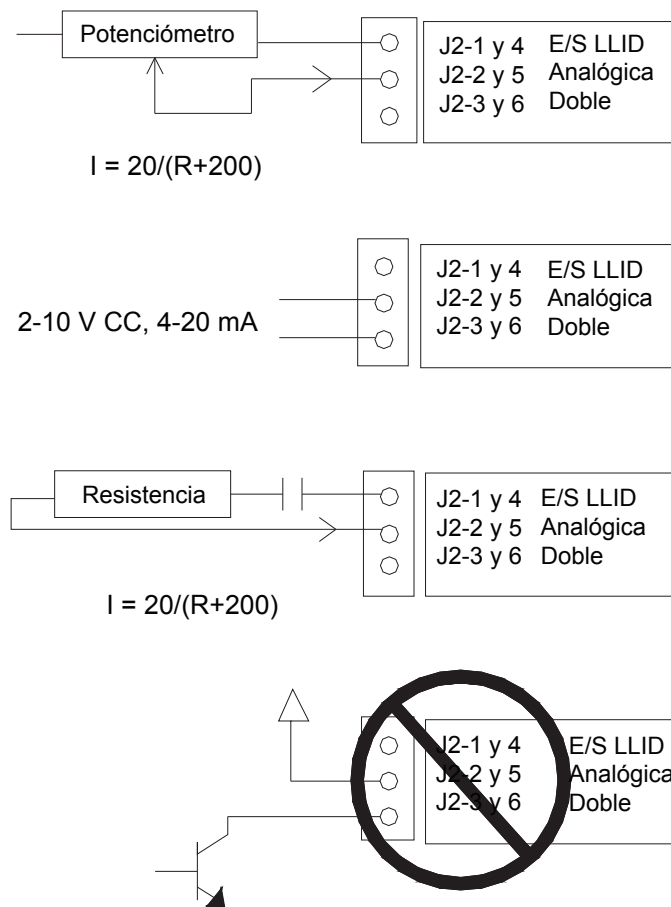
Potenciómetro

J2-1 y 4 E/S LLID
J2-2 y 5 Analógica
J2-3 y 6 Doble

I = 20/(R+200)

2-10 V CC, 4-20 mA

J2-1 y 4 E/S LLID
J2-2 y 5 Analógica
J2-3 y 6 Doble

Resistencia

J2-1 y 4 E/S LLID
J2-2 y 5 Analógica
J2-3 y 6 Doble

I = 20/(R+200)

J2-1 y 4 E/S LLID
J2-2 y 5 Analógica
J2-3 y 6 Doble